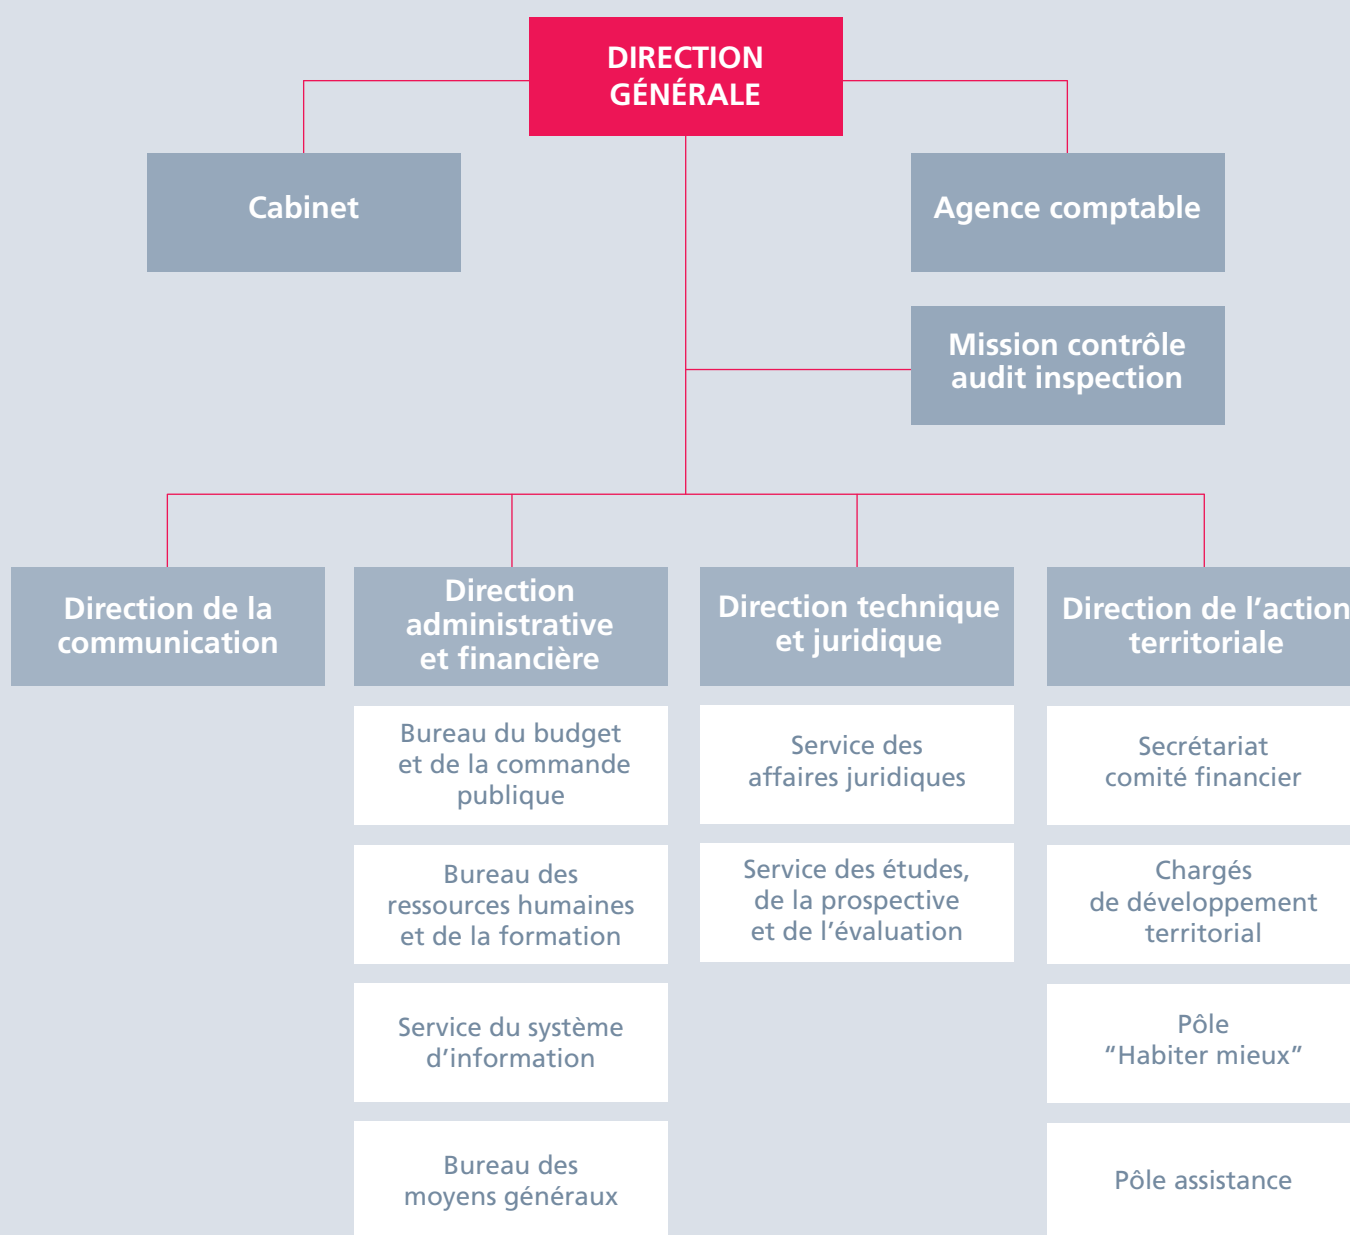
DIRECTION GÉNÉRALE

Cabinet

Agence comptable

Mission contrôle audit inspection

Direction de la communication

Direction administrative et financière

Bureau du budget et de la commande publique

Bureau des ressources humaines et de la formation

Service du système d'information

Bureau des moyens généraux

Direction technique et juridique

Service des affaires juridiques

Service des études, de la prospective et de l'évaluation

Direction de l'action territoriale

Secrétariat comité financier

Chargés de développement territorial

Pôle "Habiter mieux"

Pôle assistance